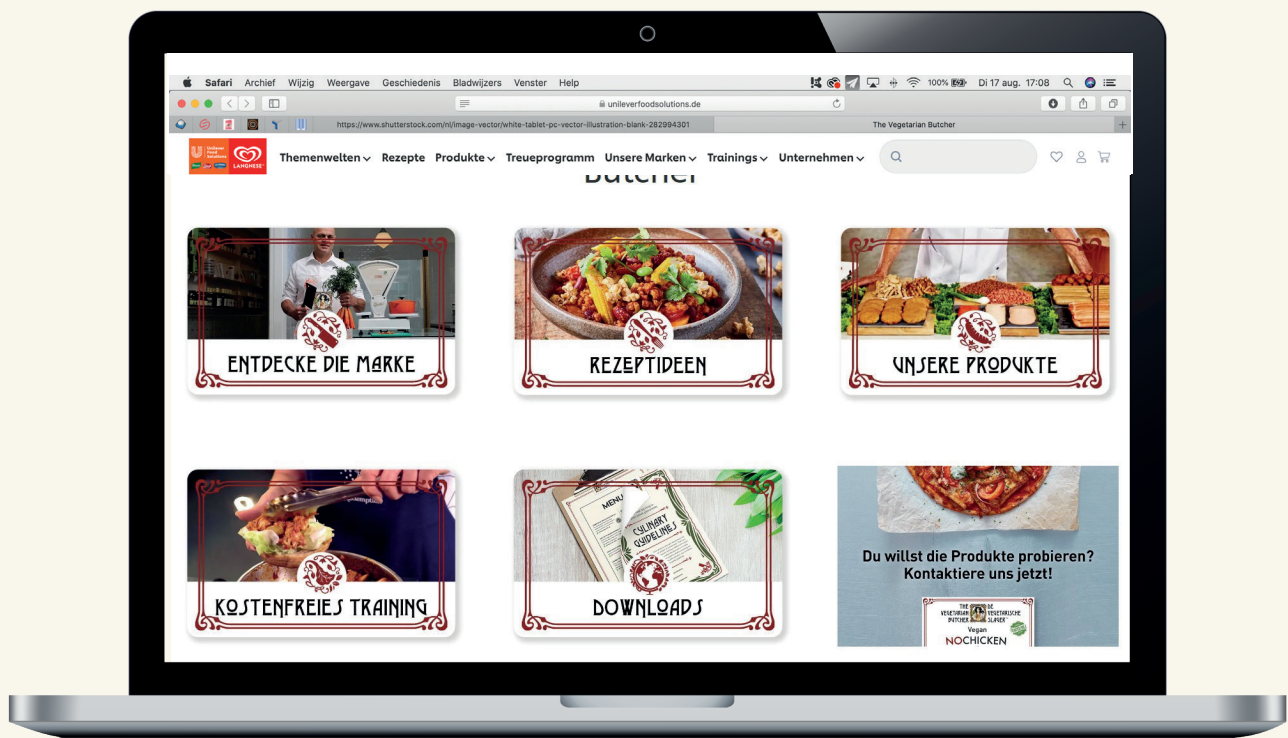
Safari Archief Wijzig Weergave Geschiedenis Bladwijzers Venster Help

100% Di 17 aug. 17:08

unileverfoodsolutions.de

https://www.shutterstock.com/nl/image-vector/white-tablet-pc-vector-illustration-blank-282994301

The Vegetarian Butcher

Unilever food solutions

LANGNESE

Themenwelten Rezepte Produkte Treueprogramm Unsere Marken Trainings Unternehmen

Butcher

ENTDECKE DIE MARKE

REZEPTIDEEN

UNSERE PRODUKTE

KOSTENFREIES TRAINING

MENU

CULINARY GUIDELINES

DOWNLOADS

Du willst die Produkte probieren? Kontaktiere uns jetzt!

THE VEGETARIAN BUTCHER

DE VEGETARISCHE SLAGER

Vegan

NOCHICKEN